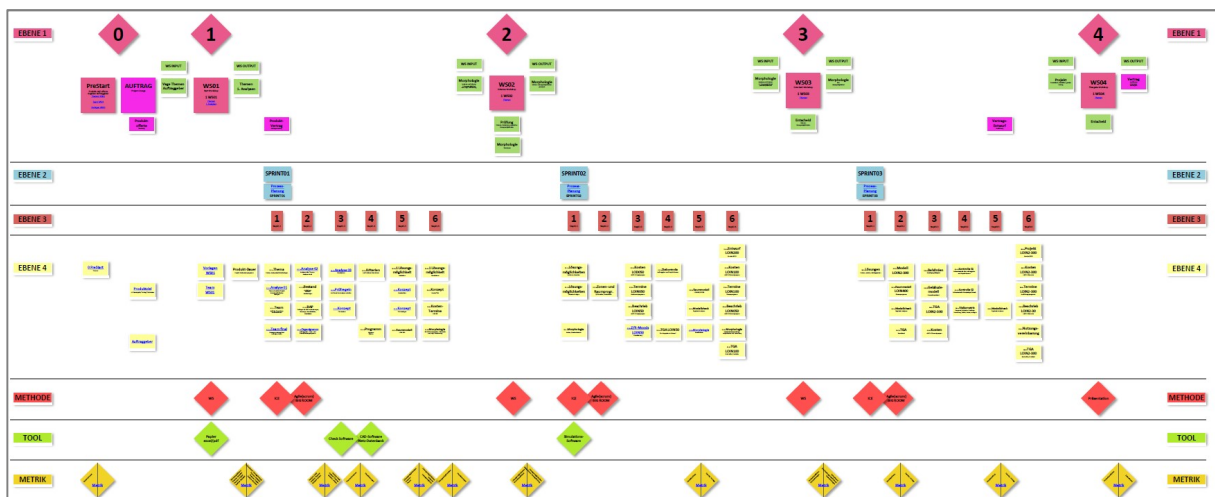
EBENE 1

0

1

2

3

4

EBENE 1

PreStart

AUFTRAG

WS01

WS INPUT

WS OUTPUT

WS02

WS INPUT

WS OUTPUT

Morphologie

Morphologie

Prüfung

Morphologie

WS03

WS INPUT

WS OUTPUT

Morphologie

Morphologie

Entscheid

WS04

WS INPUT

WS OUTPUT

Entscheid

EBENE 2

SPRINT01

SPRINT02

SPRINT03

EBENE 2

EBENE 3

1

2

3

4

5

6

1

2

3

4

5

6

1

2

3

4

5

6

EBENE 3

EBENE 4

EBENE 4

METHODE

WS

SM

WS

SM

WS

SM

METHODE

TOOL

Check Software

TOOL

METRIK

Metrik

METRIK